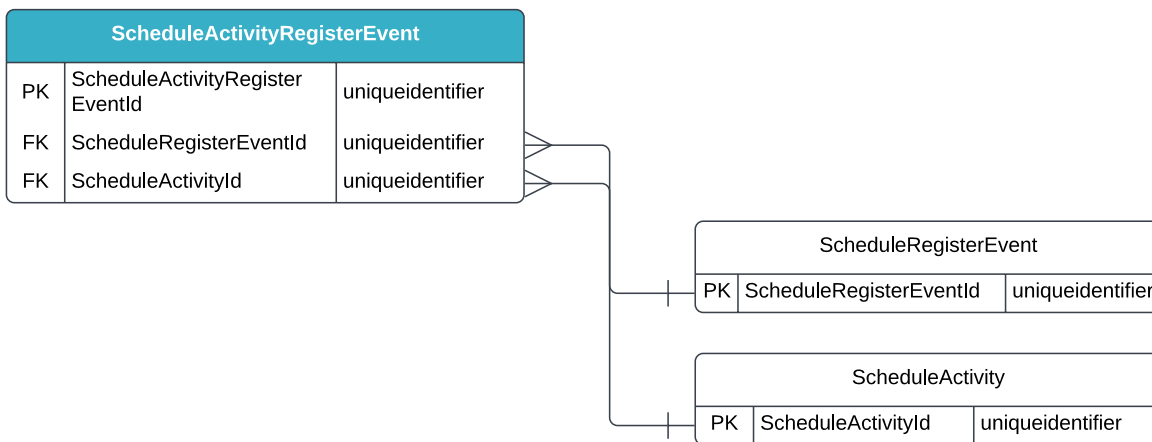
ScheduleActivityRegisterEvent

| PK | ScheduleActivityRegisterEventId | uniqueidentifier |
|---|---|---|
| FK | ScheduleRegisterEventId | uniqueidentifier |
| FK | ScheduleActivityId | uniqueidentifier |

ScheduleRegisterEvent

| PK | ScheduleRegisterEventId | uniqueidentifier |
|---|---|---|

ScheduleActivity

| PK | ScheduleActivityId | uniqueidentifier |
|---|---|---|